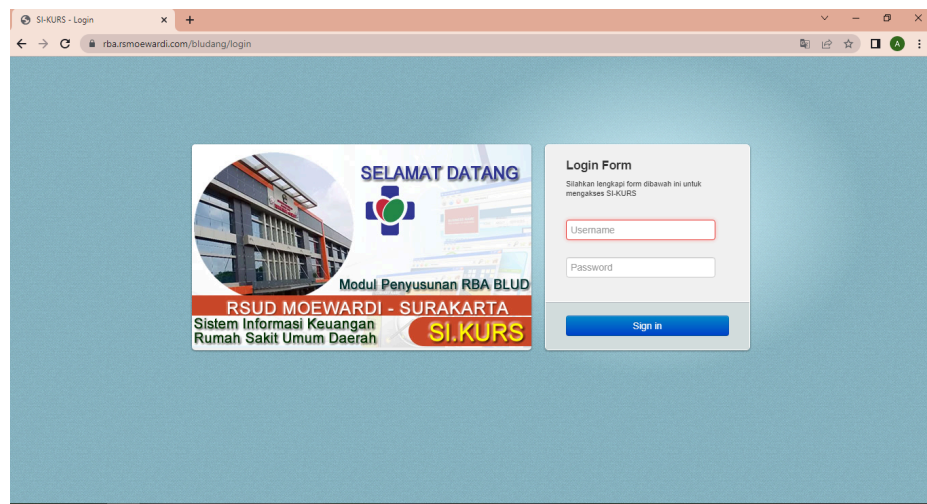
SI-KURS - Login
rba.rsmoewardi.com/bludang/login

SELAMAT DATANG
Modul Penyusunan RBA BLUD
RSUD MOEWARDI - SURAKARTA
Sistem Informasi Keuangan Rumah Sakit Umum Daerah
SI.KURS

Login Form
Silahkan lengkapi form dibawah ini untuk mengakses SI-KURS
Username
Password
Sign in